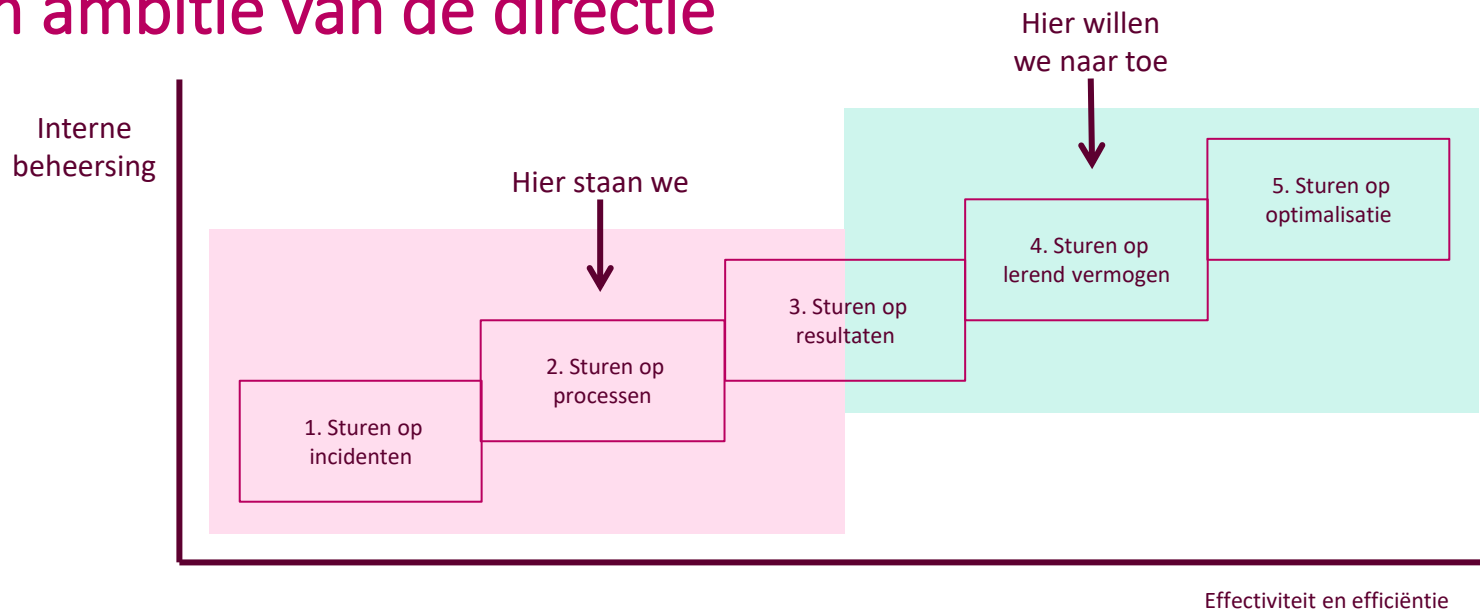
n ambitie van de directie

Hier willen we naar toe

Interne beheersing

Hier staan we

5. Sturen op optimalisatie

4. Sturen op lerend vermogen

3. Sturen op resultaten

2. Sturen op processen

1. Sturen op incidenten

Effectiviteit en efficiëntie